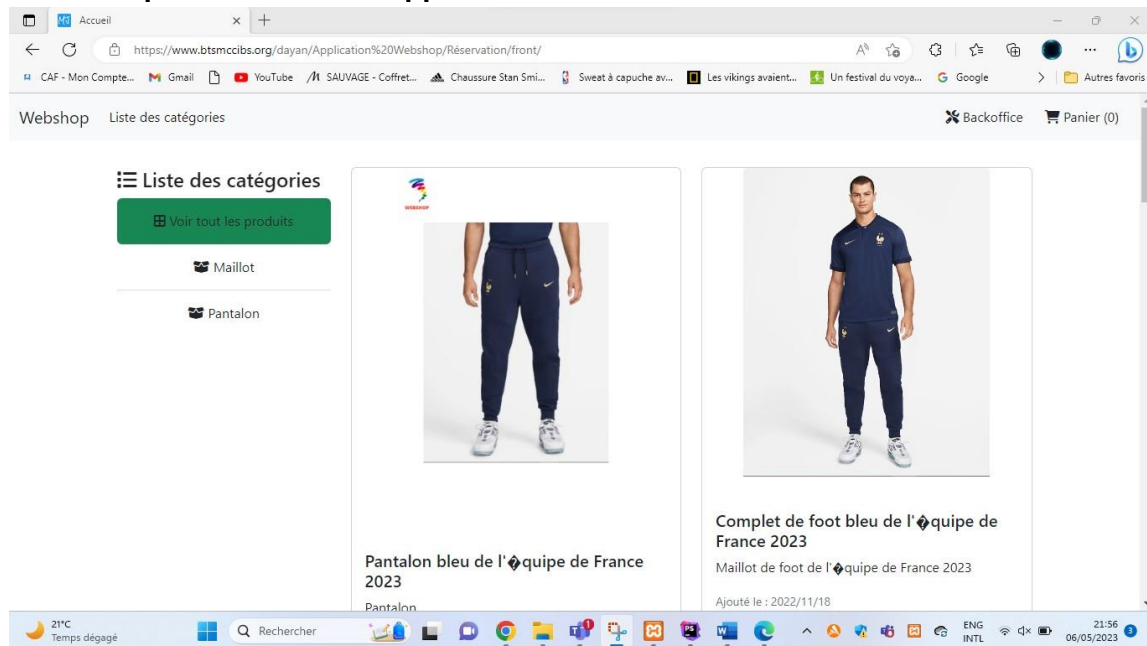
Accueil
https://www.btsmccibs.org/dayan/Application%20Webshop/Réservation/front/
CAF - Mon Compte... Gmail YouTube SAUVAGE - Coffret... Chaussure Stan Smi... Sweat à capuche av... Les vikings avaient... Un festival du voya... Google Autres favoris

Webshop Liste des catégories Backoffice Panier (0)

Liste des catégories
Voir tout les produits
Maillot
Pantalon

WEBSHOP

Pantalon bleu de l'�quipe de France 2023
Pantalon

Complet de foot bleu de l'�quipe de France 2023
Maillot de foot de l'�quipe de France 2023
Ajouté le : 2022/11/18

21°C
Temps dégagé
Rechercher
ENG
INTL
21:56
06/05/2023